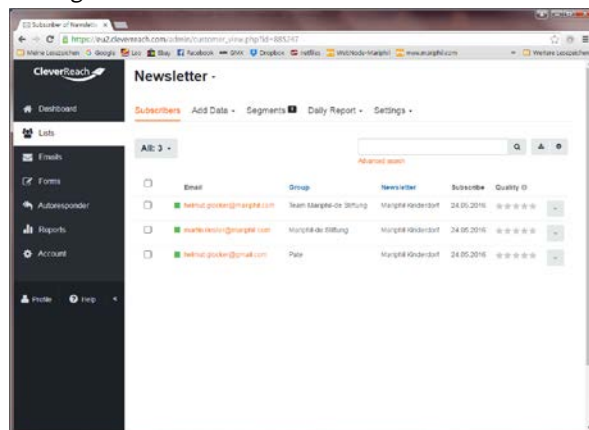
Subscriber of Newsletter ×

https://eu2.cleverreach.com/admin/customer_view.php?id=885247

Weitere Lesezeichen Google Leo Ebay Facebook GMX Dropbox Netflix WikiNode-Mariphil www.mariphil.com Weitere Lesezeichen

CleverReach

Dashboard

Lists

Emails

Forms

Autoresponder

Reports

Account

Profile Help

Newsletter -

Subscribers Add Data - Segments Daily Report - Settings -

All: 3 -

Advanced search

| | Email | Group | Newsletter | Subscribe | Quality |
|---|---|---|---|---|---|
| ▢ | helmut.pocker@mariphil.com | Team Mariphil-de Stiftung | Mariphil Kinderdorf | 24.05.2016 | |
| ▢ | martin.resler@mariphil.com | Mariphil-de Stiftung | Mariphil Kinderdorf | 24.05.2016 | |
| ▢ | helmut.pocker@gmail.com | Pate | Mariphil Kinderdorf | 24.05.2016 | |